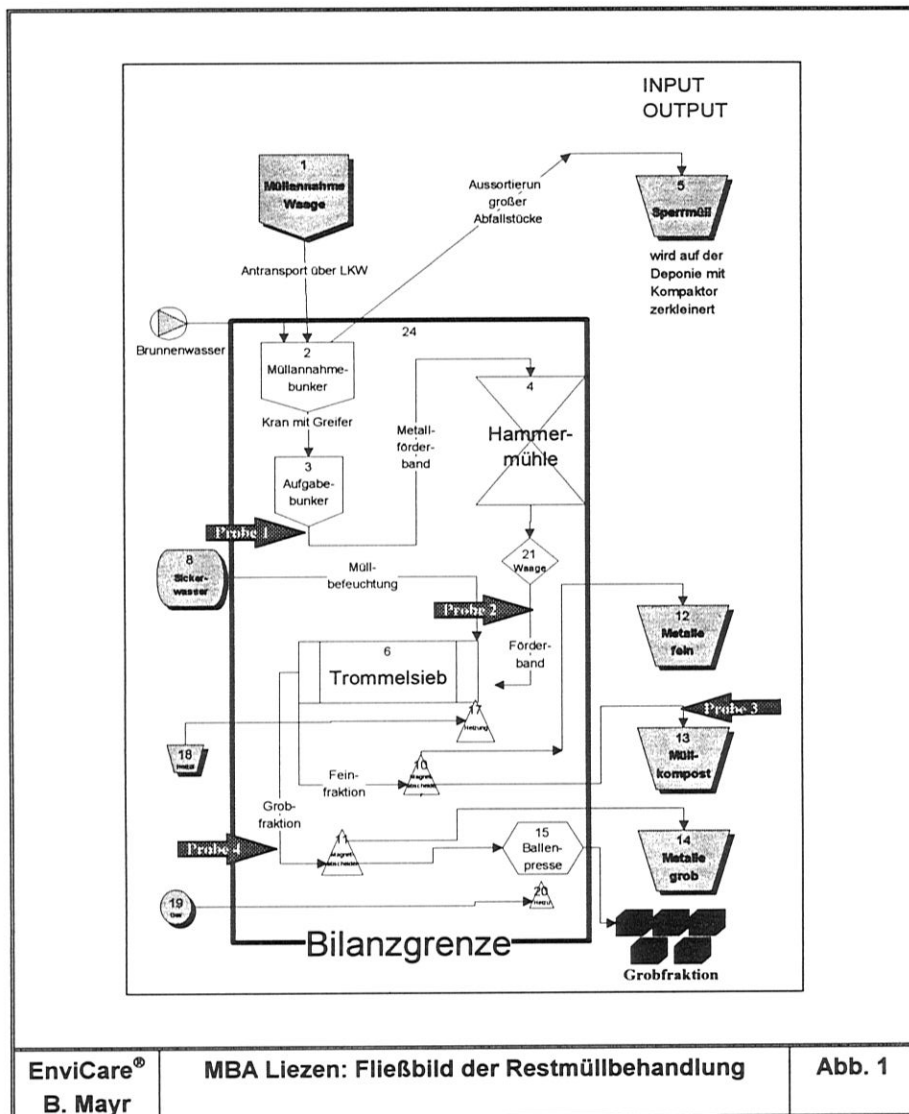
INPUT
OUTPUT

1
Müllannahme
Waage

Aussortierun
großer
Abfallstücke

5
Sperrmüll

wird auf der Deponie mit Kompaktor zerkleinert

Antransport über LKW

Brunnenwasser

24

2
Müllannahme-
bunker

Kran mit Greifer

3
Aufgabe-
bunker

Metall-
förder-
band

4
Hammer-
mühle

Probe 1

8
Sicker-
wasser

Müll-
befeuchtung

21
Waage

Probe 2

12
Metalle
fein

Förder-
band

6
Trommelsieb

17
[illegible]

Probe 3

18
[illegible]

13
Müll-
kompost

10
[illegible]

Fein-
fraktion

Grob-
fraktion

14
Metalle
grob

Probe 4

11
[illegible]

15
Ballen-
presse

19
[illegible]

20
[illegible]

Bilanzgrenze

Grobfraktion

| EnviCare® B. Mayr | MBA Liezen: Fließbild der Restmüllbehandlung | Abb. 1 |